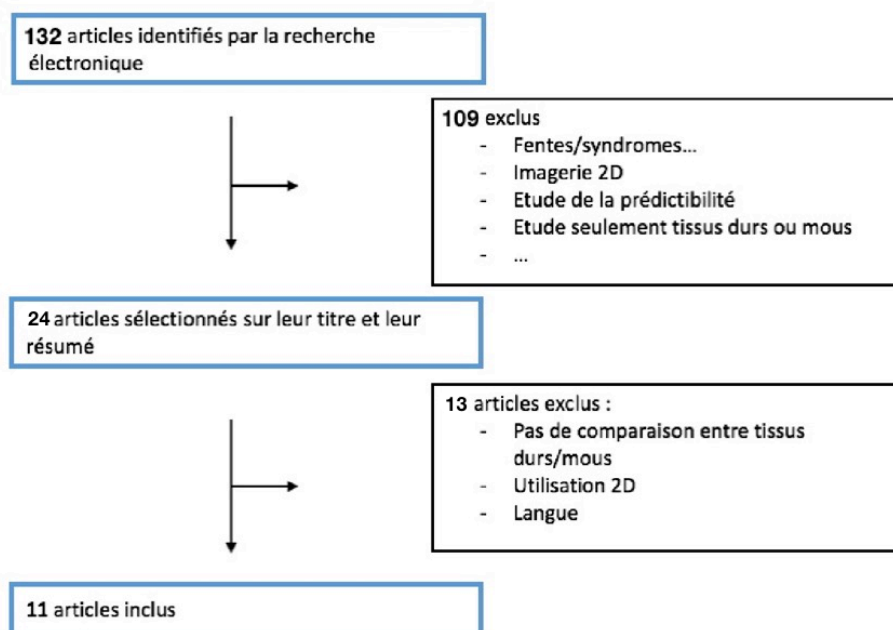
132 articles identifiés par la recherche électronique

109 exclus
- Fentes/syndromes…
- Imagerie 2D
- Etude de la prédictibilité
- Etude seulement tissus durs ou mous
- …

24 articles sélectionnés sur leur titre et leur résumé

13 articles exclus :
- Pas de comparaison entre tissus durs/mous
- Utilisation 2D
- Langue

11 articles inclus